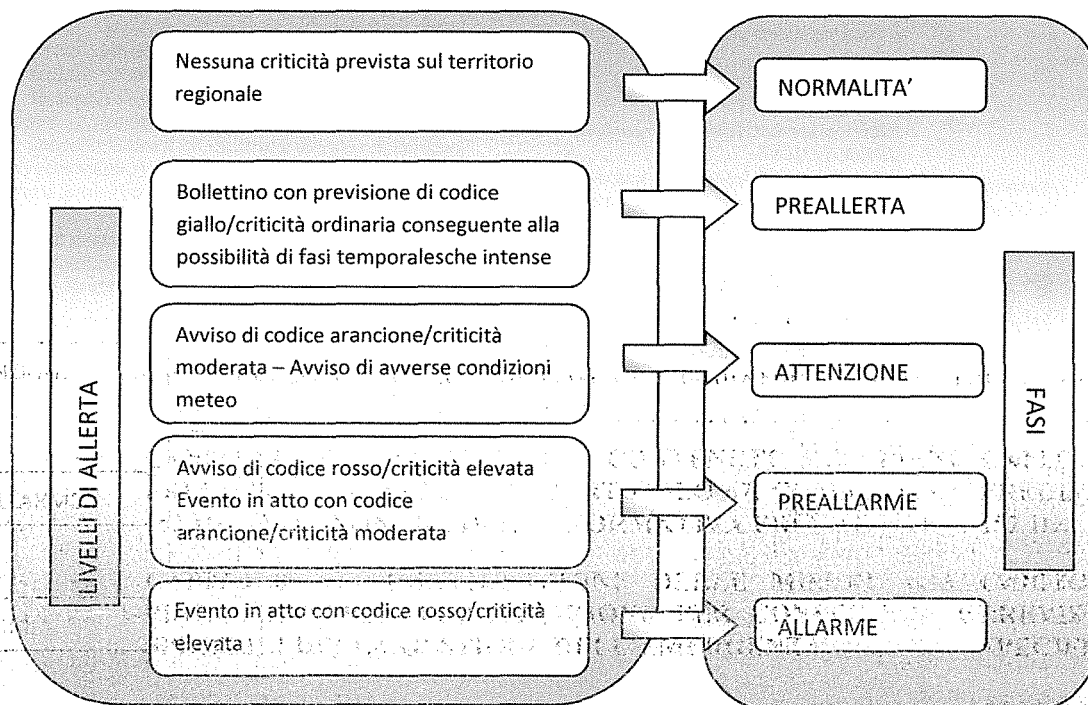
LIVELLI DI ALLERTA

Nessuna criticità prevista sul territorio regionale

Bollettino con previsione di codice giallo/criticità ordinaria conseguente alla possibilità di fasi temporalesche intense

Avviso di codice arancione/criticità moderata – Avviso di avverse condizioni meteo

Avviso di codice rosso/criticità elevata Evento in atto con codice arancione/criticità moderata

Evento in atto con codice rosso/criticità elevata

NORMALITA'

PREALLERTA

ATTENZIONE

PREALLARME

ALLARME

FASI